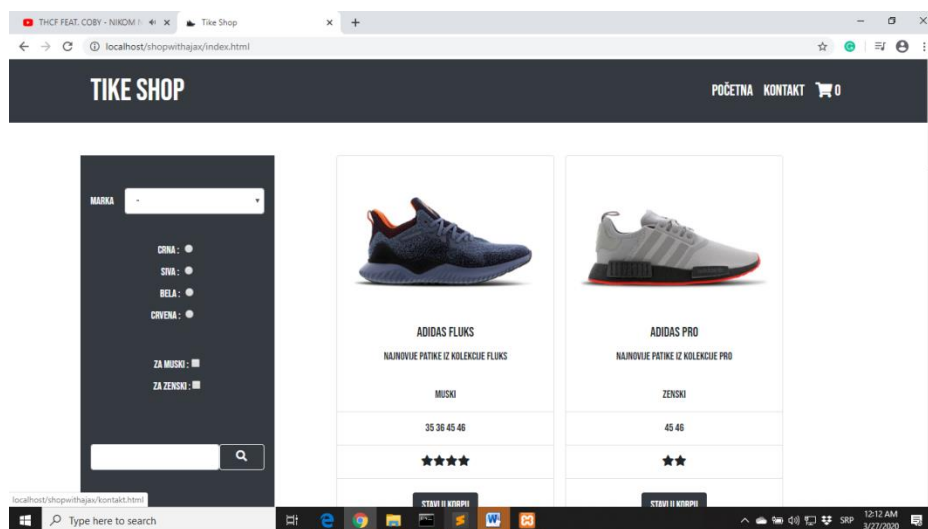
THCF FEAT. COBY - NIKOM I
Tike Shop
localhost/shopwithajax/index.html

TIKE SHOP
POČETNA KONTAKT 0

MARKA -
CRNA :
SIVA :
BELA :
CRVENA :
ZA MUSKI :
ZA ZENSKI :

ADIDAS FLUKS
NAJNOVIJE PATIKE IZ KOLEKCIJE FLUKS
MUSKI
35 36 45 46
★★★★
STAVI U KORPU

ADIDAS PRO
NAJNOVIJE PATIKE IZ KOLEKCIJE PRO
ZENSKI
45 46
★★
STAVI U KORPU

localhost/shopwithajax/kontakt.html
Type here to search
SRP 12:12 AM 3/27/2020